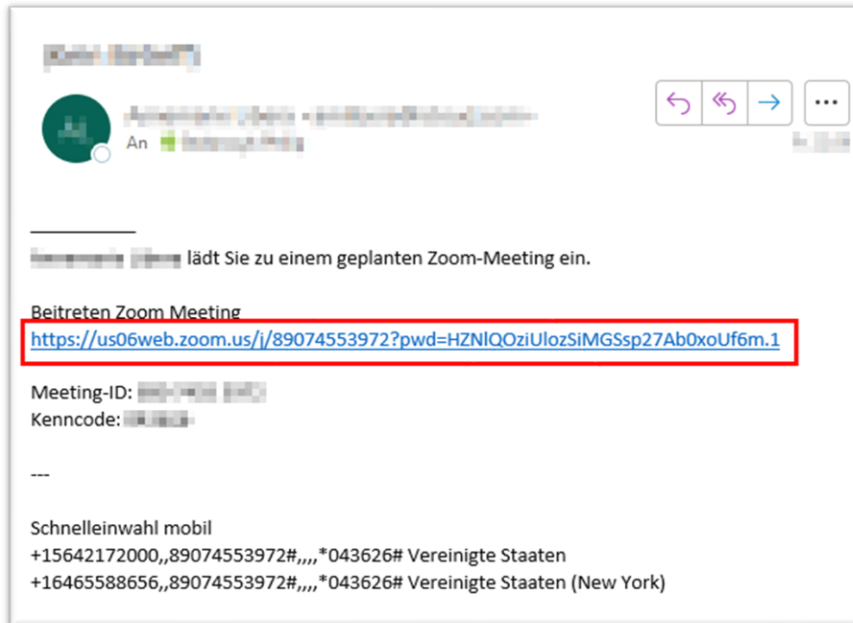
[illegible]

AI

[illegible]

An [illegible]

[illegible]

___________

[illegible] lädt Sie zu einem geplanten Zoom-Meeting ein.

Beitreten Zoom Meeting
https://us06web.zoom.us/j/89074553972?pwd=HZNlQOziUlozSiMGSsp27Ab0xoUf6m.1

Meeting-ID: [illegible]
Kenncode: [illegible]

---

Schnelleinwahl mobil
+15642172000,,89074553972#,,,,*043626# Vereinigte Staaten
+16465588656,,89074553972#,,,,*043626# Vereinigte Staaten (New York)